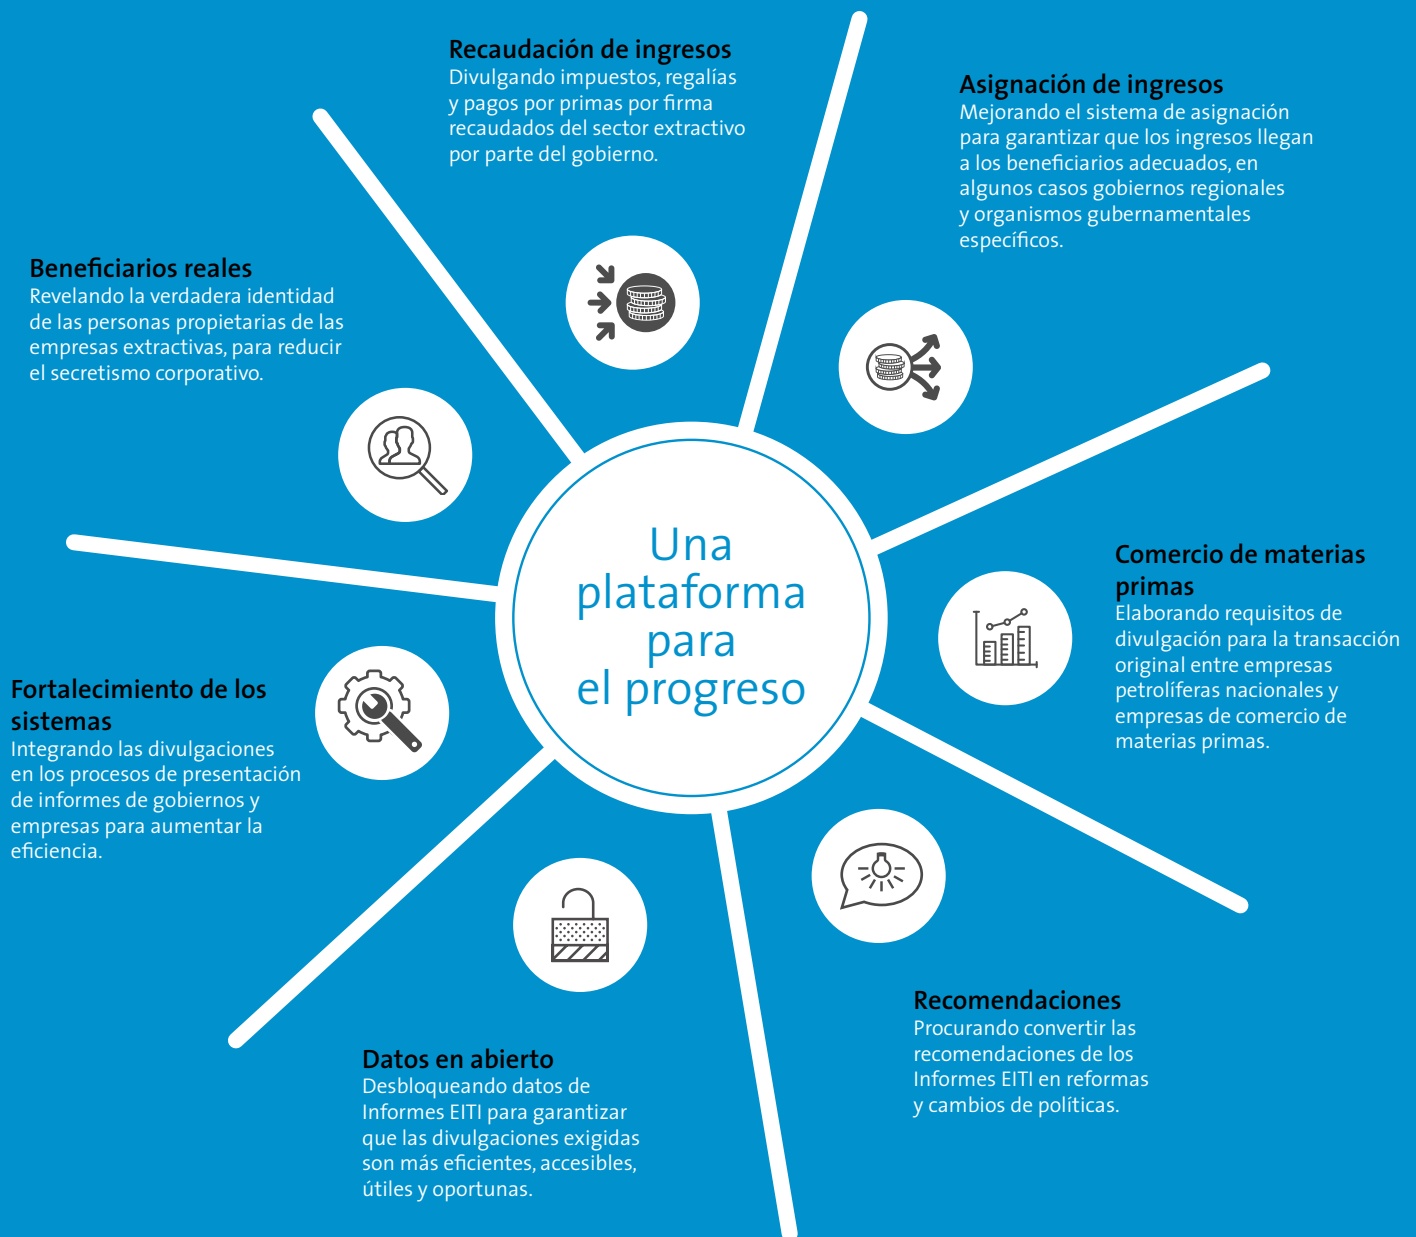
Recaudación de ingresos
Divulgando impuestos, regalías y pagos por primas por firma recaudados del sector extractivo por parte del gobierno.

Asignación de ingresos
Mejorando el sistema de asignación para garantizar que los ingresos llegan a los beneficiarios adecuados, en algunos casos gobiernos regionales y organismos gubernamentales específicos.

Beneficiarios reales
Revelando la verdadera identidad de las personas propietarias de las empresas extractivas, para reducir el secretismo corporativo.

Una plataforma para el progreso

Comercio de materias primas
Elaborando requisitos de divulgación para la transacción original entre empresas petrolíferas nacionales y empresas de comercio de materias primas.

Fortalecimiento de los sistemas
Integrando las divulgaciones en los procesos de presentación de informes de gobiernos y empresas para aumentar la eficiencia.

Recomendaciones
Procurando convertir las recomendaciones de los Informes EITI en reformas y cambios de políticas.

Datos en abierto
Desbloqueando datos de Informes EITI para garantizar que las divulgaciones exigidas son más eficientes, accesibles, útiles y oportunas.